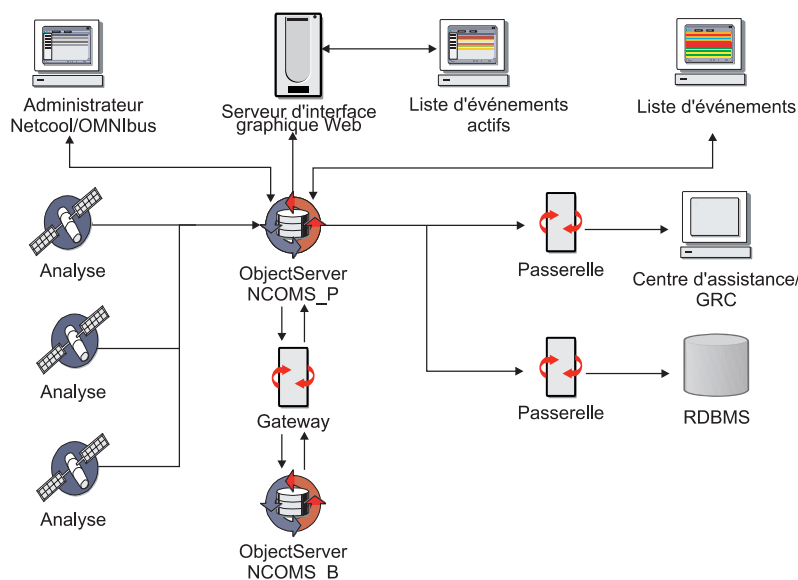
Administrateur Netcool/OMNIbus

Serveur d'interface graphique Web

Liste d'événements actifs

Liste d'événements

Analyse

ObjectServer NCOMS_P

Passerelle

Centre d'assistance/ GRC

Analyse

Gateway

Passerelle

RDBMS

Analyse

ObjectServer NCOMS_B